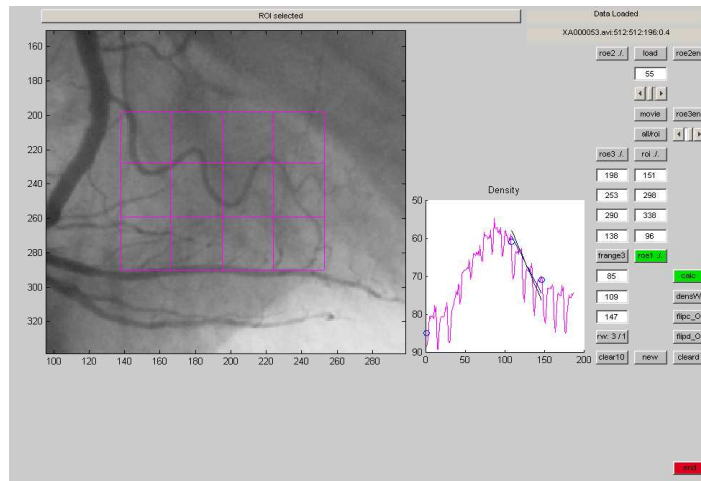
ROI selected

Data Loaded

XA000053.avi:512:512:196:0.4

160
180
200
220
240
260
280
300
320

100 120 140 160 180 200 220 240 260 280

Density

50
60
70
80
90

0 50 100 150 200

roe2 ./. load roe2en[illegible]

55

movie roe3en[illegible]

all/roi

roe3 ./. roi ./.

198 151
253 298
290 338
138 96

frange3 roe1 ./.

85 calc
109 densW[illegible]
147 flipc_O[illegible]
rw: 3 / 1 flipd_O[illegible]
clear10 new cleard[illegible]

end